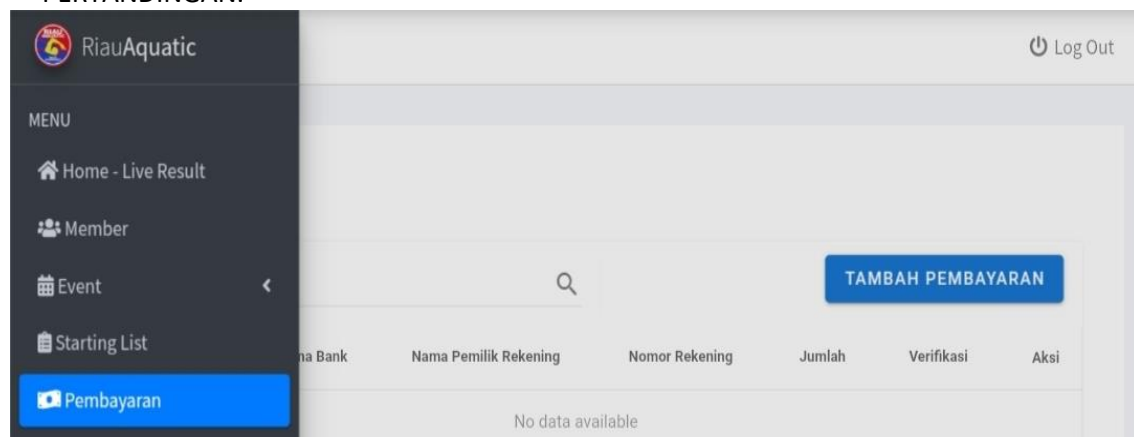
PERTANDINGAN.

RiauAquatic

Log Out

MENU

Home - Live Result

Member

Event

Starting List

Pembayaran

TAMBAH PEMBAYARAN

| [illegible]a Bank | Nama Pemilik Rekening | Nomor Rekening | Jumlah | Verifikasi | Aksi |
|---|---|---|---|---|---|
| No data available | | | | | |